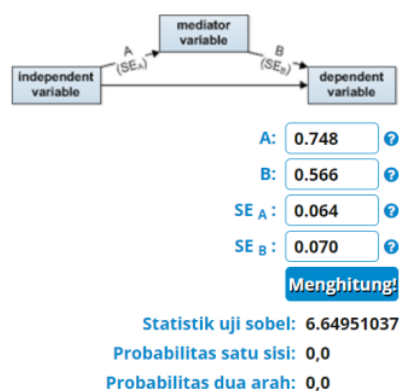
mediator variable

A $(SE_A)$

B $(SE_B)$

independent variable

dependent variable

A: 0.748 ?

B: 0.566 ?

SE $_A$: 0.064 ?

SE $_B$: 0.070 ?

Menghitung!

Statistik uji sobel: 6.64951037

Probabilitas satu sisi: 0,0

Probabilitas dua arah: 0,0